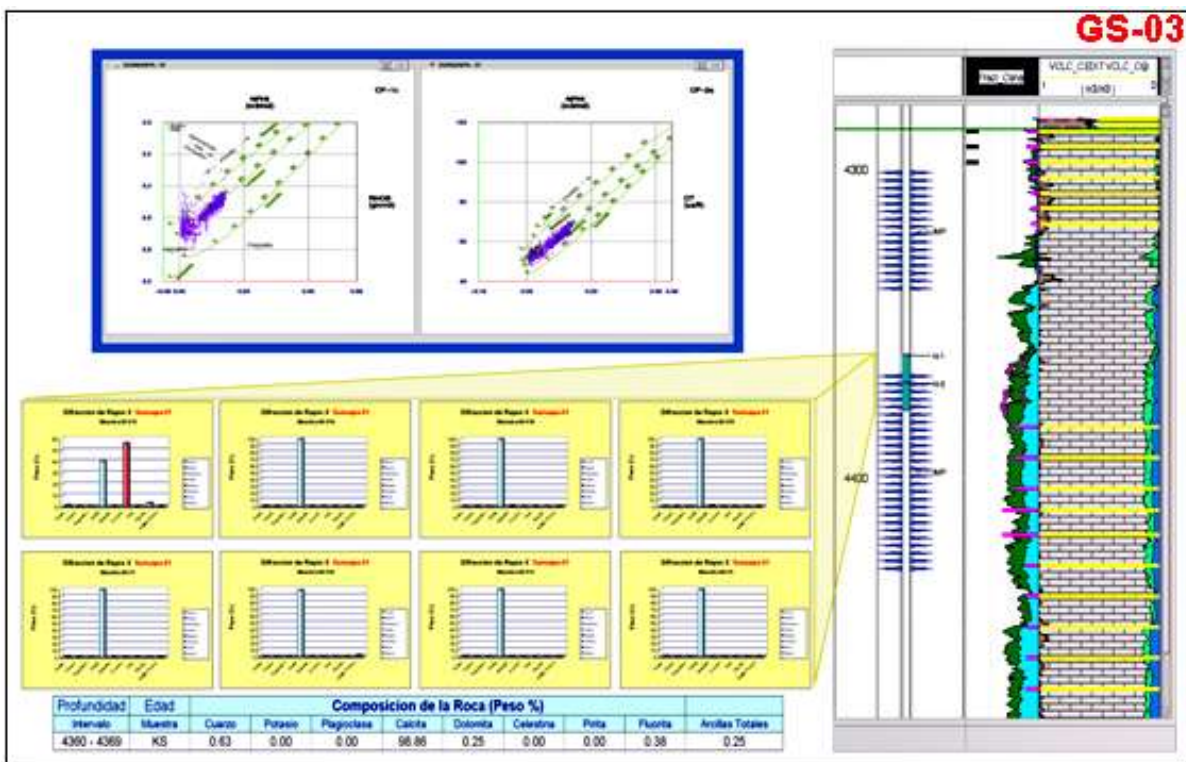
GS-03

Fract_Clare

VCLC_CEXT VCLC_Q@

(v/v)

4300

4400

| Profundidad | Edad | Composicion de la Roca (Peso %) | | | | | | | | |
|---|---|---|---|---|---|---|---|---|---|---|
| Intervalo | Muestra | Cuarzo | Potasio | Plagioclasa | Calcita | Dolomita | Celestina | Pirita | Fluorita | Arcillas Totales |
| 4360 - 4369 | KS | 0.63 | 0.00 | 0.00 | 98.86 | 0.25 | 0.00 | 0.00 | 0.38 | 0.25 |